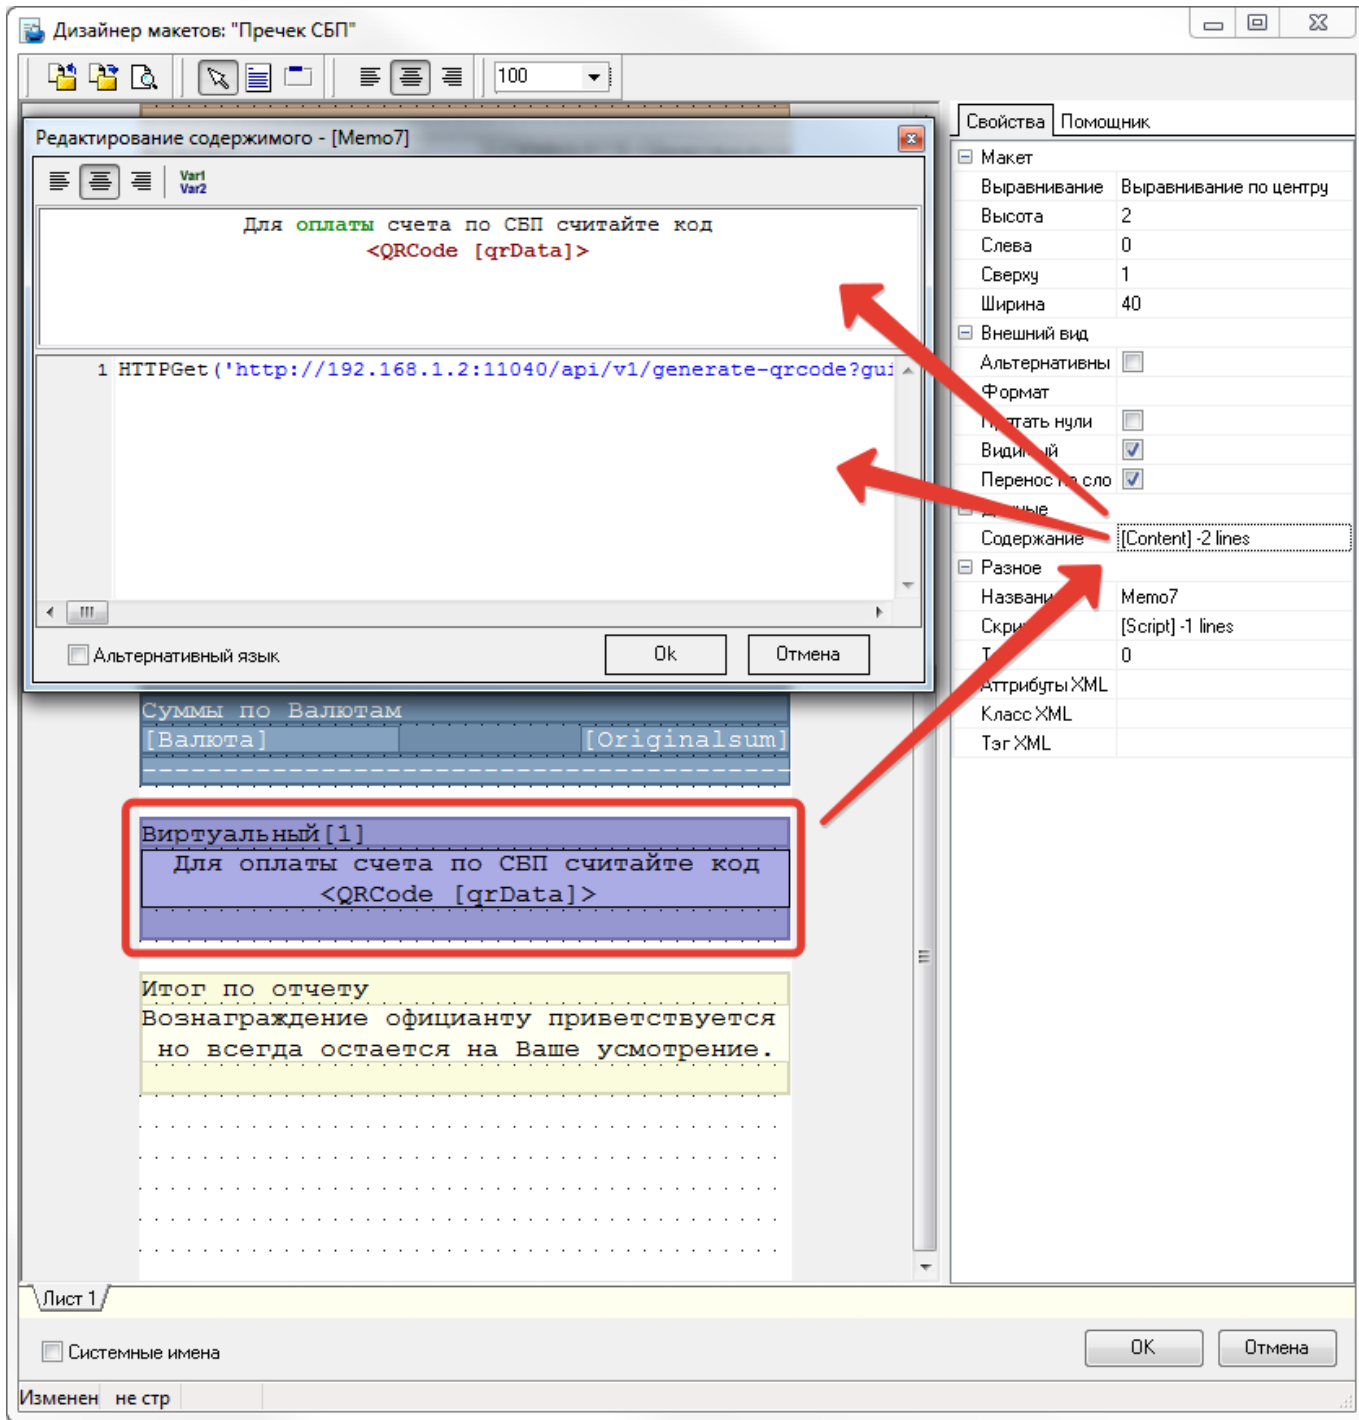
Дизайнер макетов: "Пречек СБП"

100

Редактирование содержимого - [Memo7]

Var1
Var2

Для оплаты счета по СБП считайте код
<QRCode [qrData]>

1 HTTPGet('http://192.168.1.2:11040/api/v1/generate-qrcode?gui

Альтернативный язык

Ok

Отмена

Суммы по Валютам
[Валюта] [Originalsum]

Виртуальный[1]
Для оплаты счета по СБП считайте код
<QRCode [qrData]>

Итог по отчету
Вознаграждение официанту приветствуется
но всегда остается на Ваше усмотрение.

Свойства | Помощник

| | |
|---|---|
| Макет | |
| Выравнивание | Выравнивание по центру |
| Высота | 2 |
| Слева | 0 |
| Сверху | 1 |
| Ширина | 40 |
| Внешний вид | |
| Альтернативны | ☐ |
| Формат | |
| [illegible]тать нули | ☐ |
| Види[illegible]й | ☑ |
| Перенос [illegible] сло | ☑ |
| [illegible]ные | |
| Содержание | [Content] -2 lines |
| Разное | |
| Названи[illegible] | Memo7 |
| Скри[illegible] | [Script] -1 lines |
| T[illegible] | 0 |
| Атрибуты XML | |
| Класс XML | |
| Тэг XML | |

Лист 1

Системные имена

OK

Отмена

Изменен | не стр